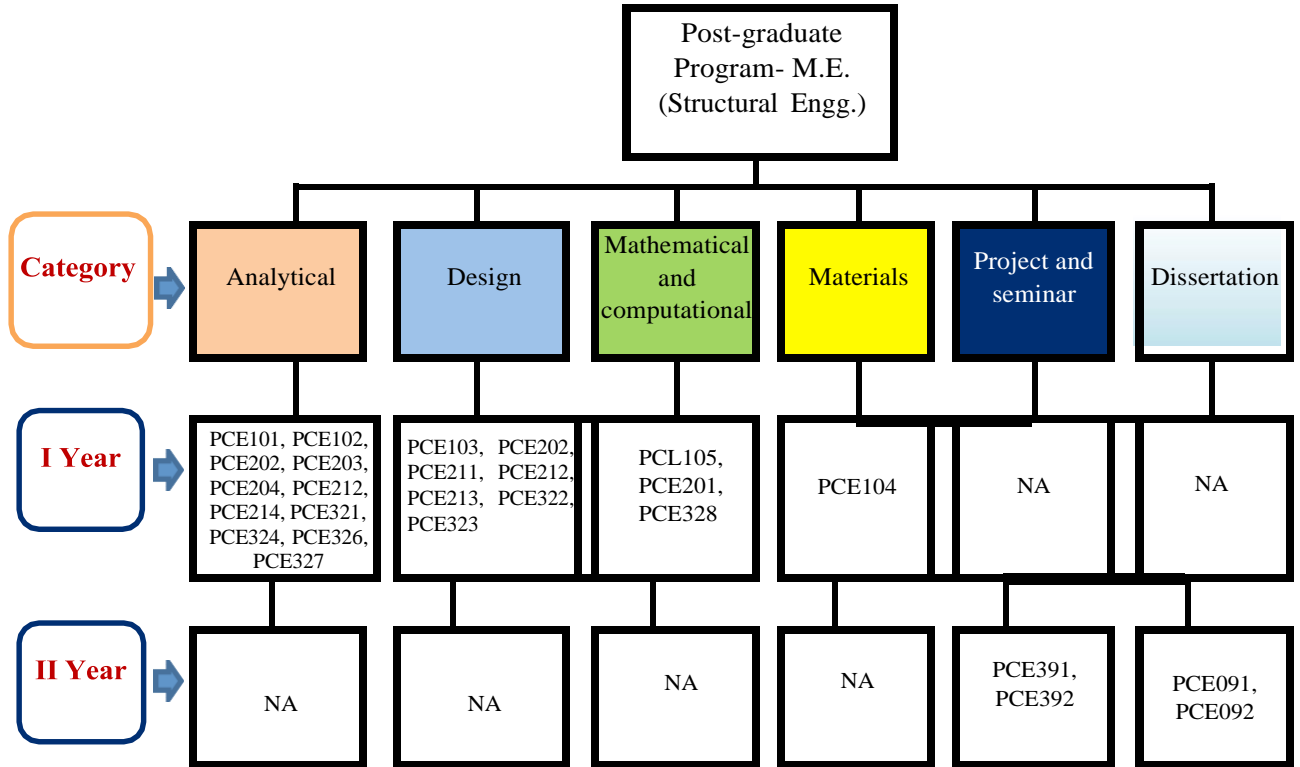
Post-graduate Program- M.E. (Structural Engg.)

Category

Analytical

Design

Mathematical and computational

Materials

Project and seminar

Dissertation

I Year

PCE101, PCE102, PCE202, PCE203, PCE204, PCE212, PCE214, PCE321, PCE324, PCE326, PCE327

PCE103, PCE202, PCE211, PCE212, PCE213, PCE322, PCE323

PCL105, PCE201, PCE328

PCE104

NA

NA

II Year

NA

NA

NA

NA

PCE391, PCE392

PCE091, PCE092